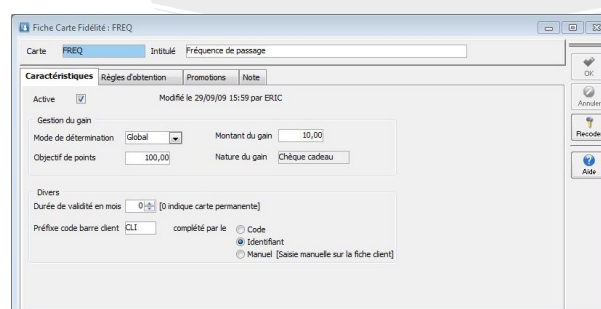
Fiche Carte Fidélité : FREQ

Carte FREQ Intitulé Fréquence de passage

Caractéristiques Règles d'obtention Promotions Note

Active Modifié le 29/09/09 15:59 par ERIC

Gestion du gain

Mode de détermination Global Montant du gain 10,00

Objectif de points 100,00 Nature du gain Chèque cadeau

Divers

Durée de validité en mois 0 [0 indique carte permanente]

Préfixe code barre client CLI complété par le Code

Identifiant

Manuel [Saisie manuelle sur la fiche client]

OK

Annuler

Recode

Aide